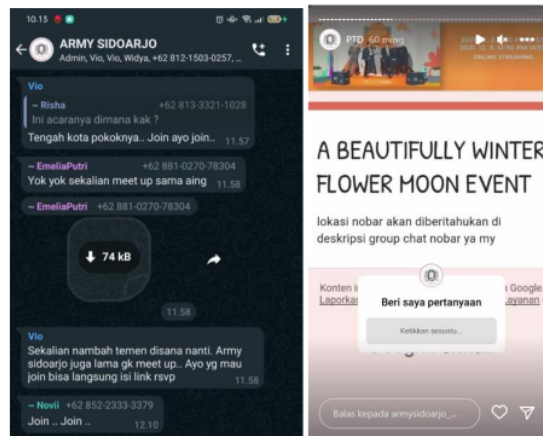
10.13

ARMY SIDOARJO
Admin, Vio, Vio, Widya, +62 812-1503-0257, ...

Vio
~ Risha +62 813-3321-1028
Ini acaranya dimana kak ?
Tengah kota pokoknya.. Join ayo join.. 11.57

~ EmeliaPutri +62 881-0270-78304
Yok yok sekalian meet up sama aing 11.58

~ EmeliaPutri +62 881-0270-78304
74 kB
11.58

Vio
Sekalian nambah temen disana nanti. Army sidoarjo juga lama gk meet up.. Ayo yg mau join bisa langsung isi link rsvp 11.58

~ Novii +62 852-2333-3379
Join .. Join .. 12.10

PTD 60 menit

A BEAUTIFULLY WINTER FLOWER MOON EVENT

lokasi nobar akan diberitahukan di deskripsi group chat nobar ya my

Konten i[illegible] Google
Laporka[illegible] Layanan

Beri saya pertanyaan
Ketikkan sesuatu...

Balas kepada armysidoarjo_...